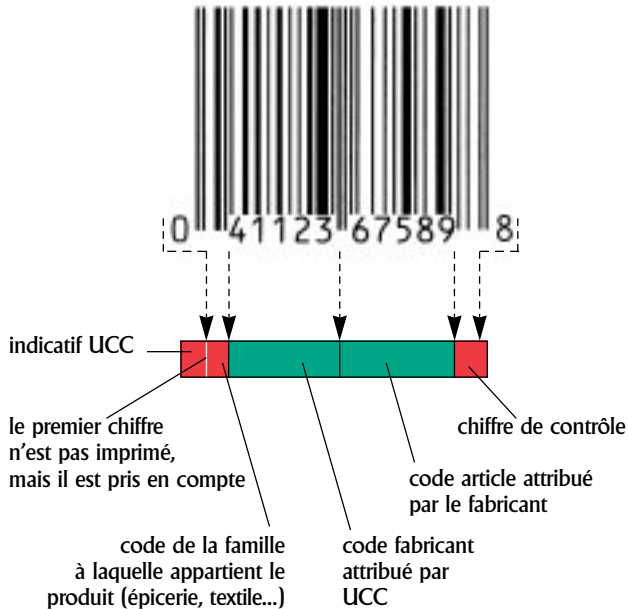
0 41123 67589 8

indicatif UCC

le premier chiffre n'est pas imprimé, mais il est pris en compte

chiffre de contrôle

code article attribué par le fabricant

code de la famille à laquelle appartient le produit (épicerie, textile...)

code fabricant attribué par UCC